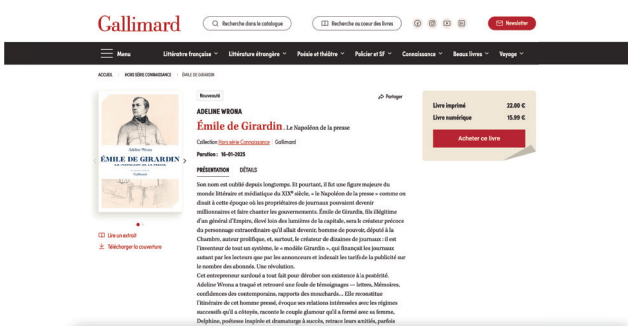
Gallimard

Recherche dans le catalogue

Recherche au cœur des livres

Newsletter

Menu

Littérature française

Littérature étrangère

Poésie et théâtre

Policier et SF

Connaissance

Beaux livres

Voyage

ACCUEIL / HORS SÉRIE CONNAISSANCE / ÉMILE DE GIRARDIN

Adeline Wrona

ÉMILE DE GIRARDIN

LE NAPOLÉON DE LA PRESSE

Gallimard

Lire un extrait

Télécharger la couverture

Nouveauté

Partager

ADELINE WRONA

Émile de Girardin. Le Napoléon de la presse

Collection Hors série Connaissance, Gallimard

Parution : 16-01-2025

PRÉSENTATION

DÉTAILS

Son nom est oublié depuis longtemps. Et pourtant, il fut une figure majeure du monde littéraire et médiatique du XIX$^e$ siècle, « le Napoléon de la presse » comme on disait à cette époque où les propriétaires de journaux pouvaient devenir millionnaires et faire chanter les gouvernements. Émile de Girardin, fils illégitime d'un général d'Empire, élevé loin des lumières de la capitale, sera le créateur précoce du personnage extraordinaire qu'il allait devenir, homme de pouvoir, député à la Chambre, auteur prolifique, et, surtout, le créateur de dizaines de journaux : il est l'inventeur de tout un système, le « modèle Girardin », qui finançait les journaux autant par les lecteurs que par les annonceurs et indexait les tarifs de la publicité sur le nombre des abonnés. Une révolution.

Cet entrepreneur surdoué a tout fait pour dérober son existence à la postérité. Adeline Wrona a traqué et retrouvé une foule de témoignages — lettres, Mémoires, confidences des contemporains, rapports des mouchards... Elle reconstitue l'itinéraire de cet homme pressé, évoque ses relations intéressées avec les régimes successifs qu'il a côtoyés, raconte le couple glamour qu'il a formé avec sa femme, Delphine, poétesse inspirée et dramaturge à succès, retrace leurs amitiés, parfois

Livre imprimé 22.00 €

Livre numérique 15.99 €

Acheter ce livre